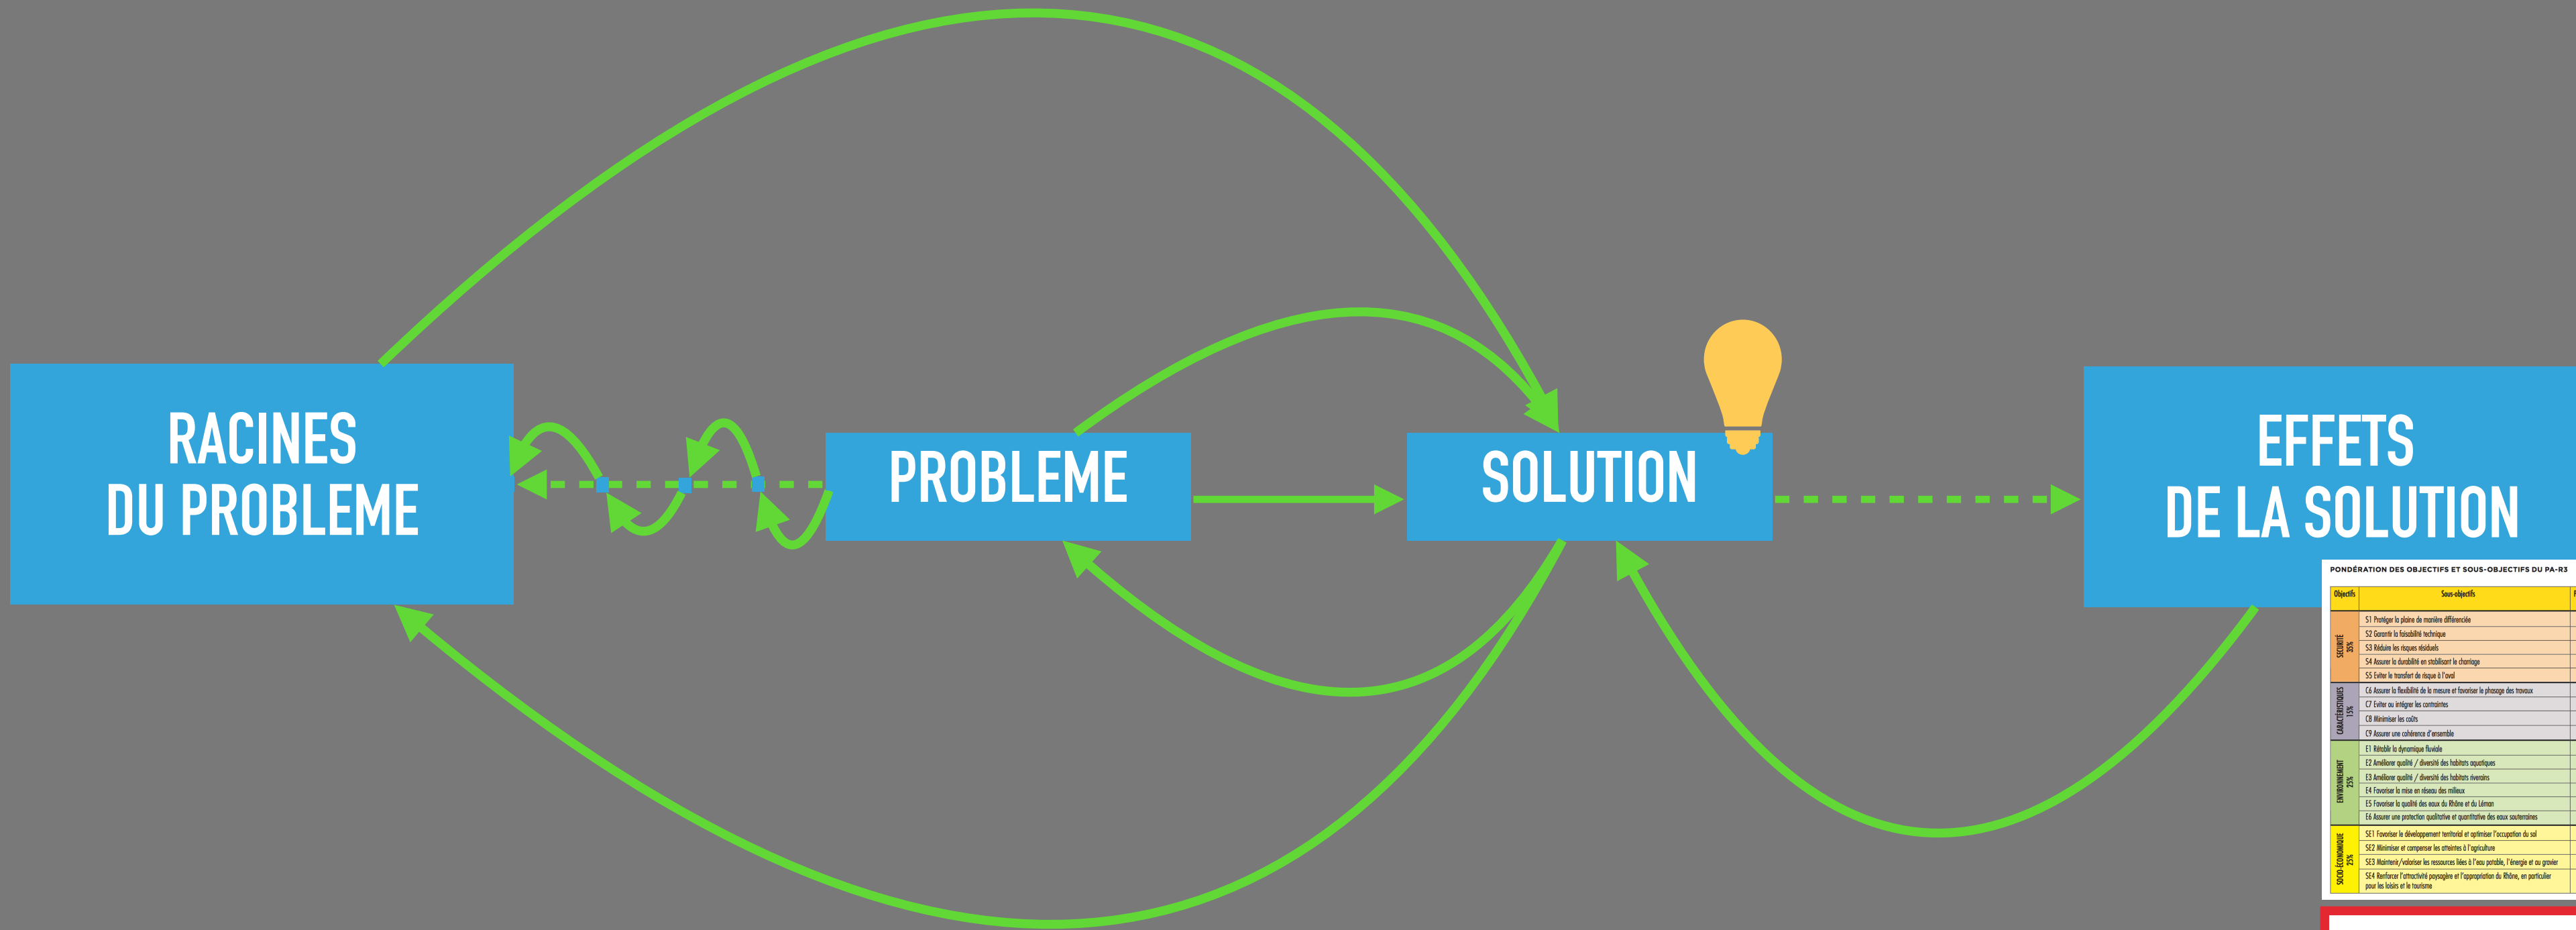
RACINES
DU PROBLEME

PROBLEME

SOLUTION

EFFETS
DE LA SOLUTION

PONDÉRATION DES OBJECTIFS ET SOUS-OBJECTIFS DU PA-R3

| Objectifs | Sous-objectifs |
|---|---|
| SÉCURITÉ 35% | S1 Protéger la plaine de manière différenciée |
| | S2 Garantir la faisabilité technique |
| | S3 Réduire les risques résiduels |
| | S4 Assurer la durabilité en stabilisant le chenal |
| | S5 Éviter le transfert de risque à l'aval |
| CARACTÉRISTIQUES 15% | C6 Assurer la flexibilité de la mesure et favoriser le phasage des travaux |
| | C7 Éviter ou intégrer les contraintes |
| | C8 Minimiser les coûts |
| | C9 Assurer une cohérence d'ensemble |
| ENVIRONNEMENT 25% | E1 Rétablir la dynamique fluviale |
| | E2 Améliorer qualité / diversité des habitats aquatiques |
| | E3 Améliorer qualité / diversité des habitats riverains |
| | E4 Favoriser la mise en réseau des milieux |
| | E5 Favoriser la qualité des eaux du Rhône et du Léman |
| | E6 Assurer une protection qualitative et quantitative des eaux souterraines |
| SOCIO-ÉCONOMIQUE 25% | SE1 Favoriser le développement territorial et optimiser l'occupation du sol |
| | SE2 Minimiser et compenser les atteintes à l'agriculture |
| | SE3 Maintenir/valoriser les ressources liées à l'eau potable, l'énergie et au gravier |
| | SE4 Renforcer l'attractivité paysagère et l'appropriation du Rhône, en particulier pour les loisirs et le tourisme |